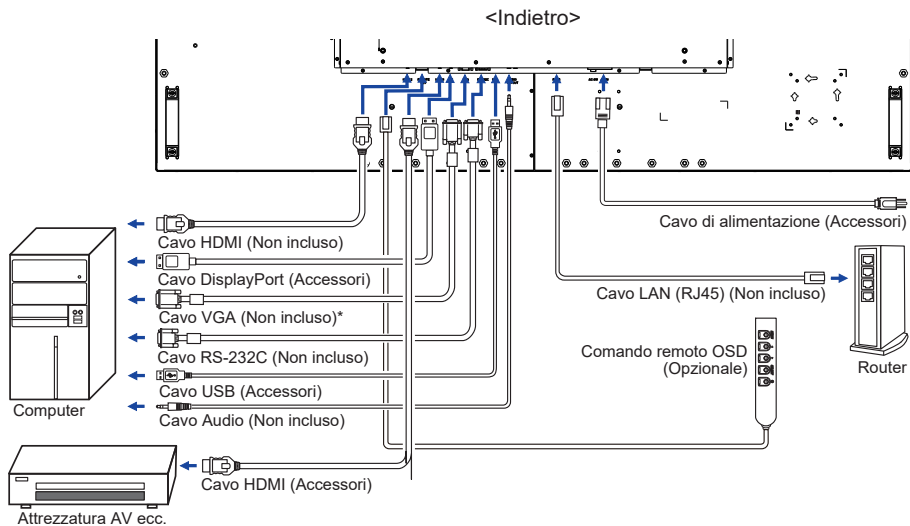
<Indietro>

Cavo di alimentazione (Accessori)

Cavo HDMI (Non incluso)

Cavo DisplayPort (Accessori)

Cavo LAN (RJ45) (Non incluso)

Cavo VGA (Non incluso)*

Cavo RS-232C (Non incluso)

Comando remoto OSD (Opzionale)

Router

Cavo USB (Accessori)

Computer

Cavo Audio (Non incluso)

Cavo HDMI (Accessori)

Attrezzatura AV ecc.